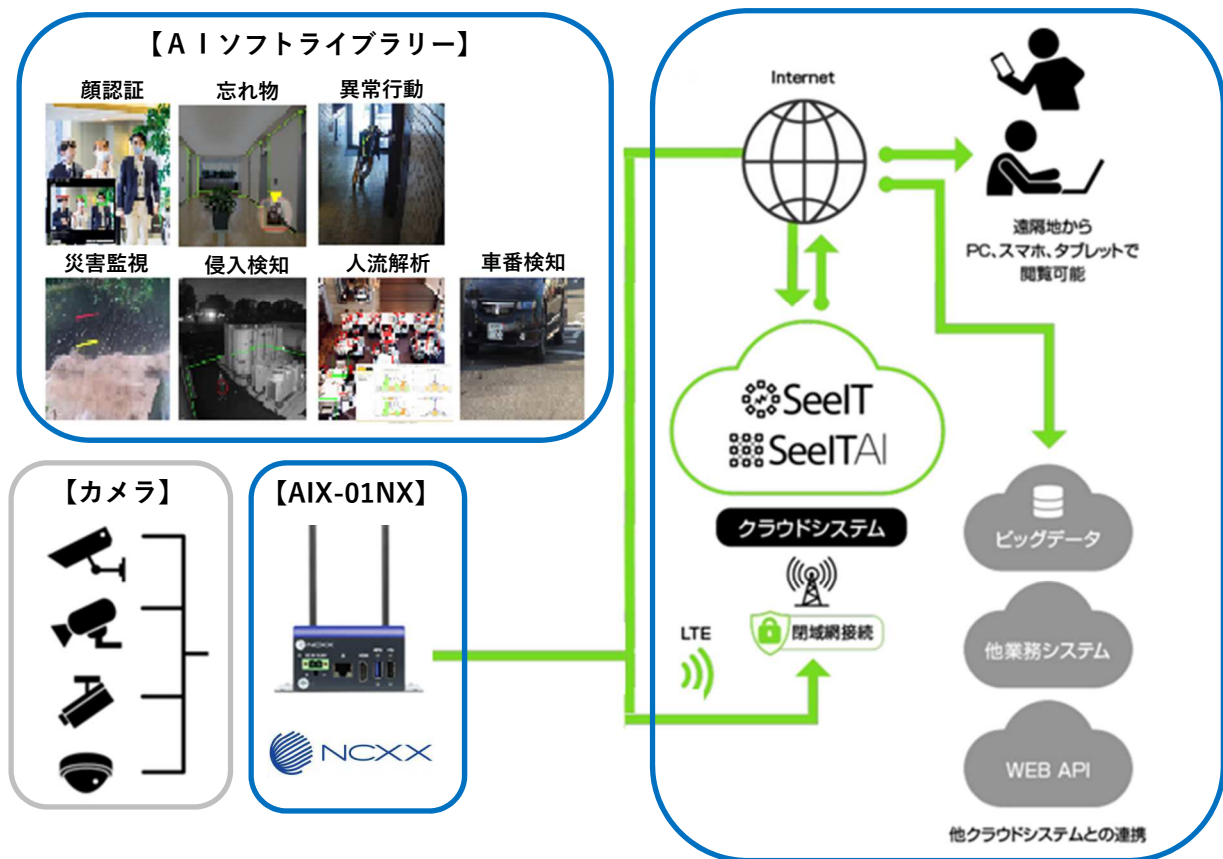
【ＡＩソフトライブラリー】

顔認証
忘れ物
異常行動
災害監視
侵入検知
人流解析
車番検知

【カメラ】

【AIX-01NX】

NCXX

Internet

遠隔地から
PC、スマホ、タブレットで
閲覧可能

SeeIT
SeeITAI

クラウドシステム

LTE

閉域網接続

ビッグデータ

他業務システム

WEB API

他クラウドシステムとの連携